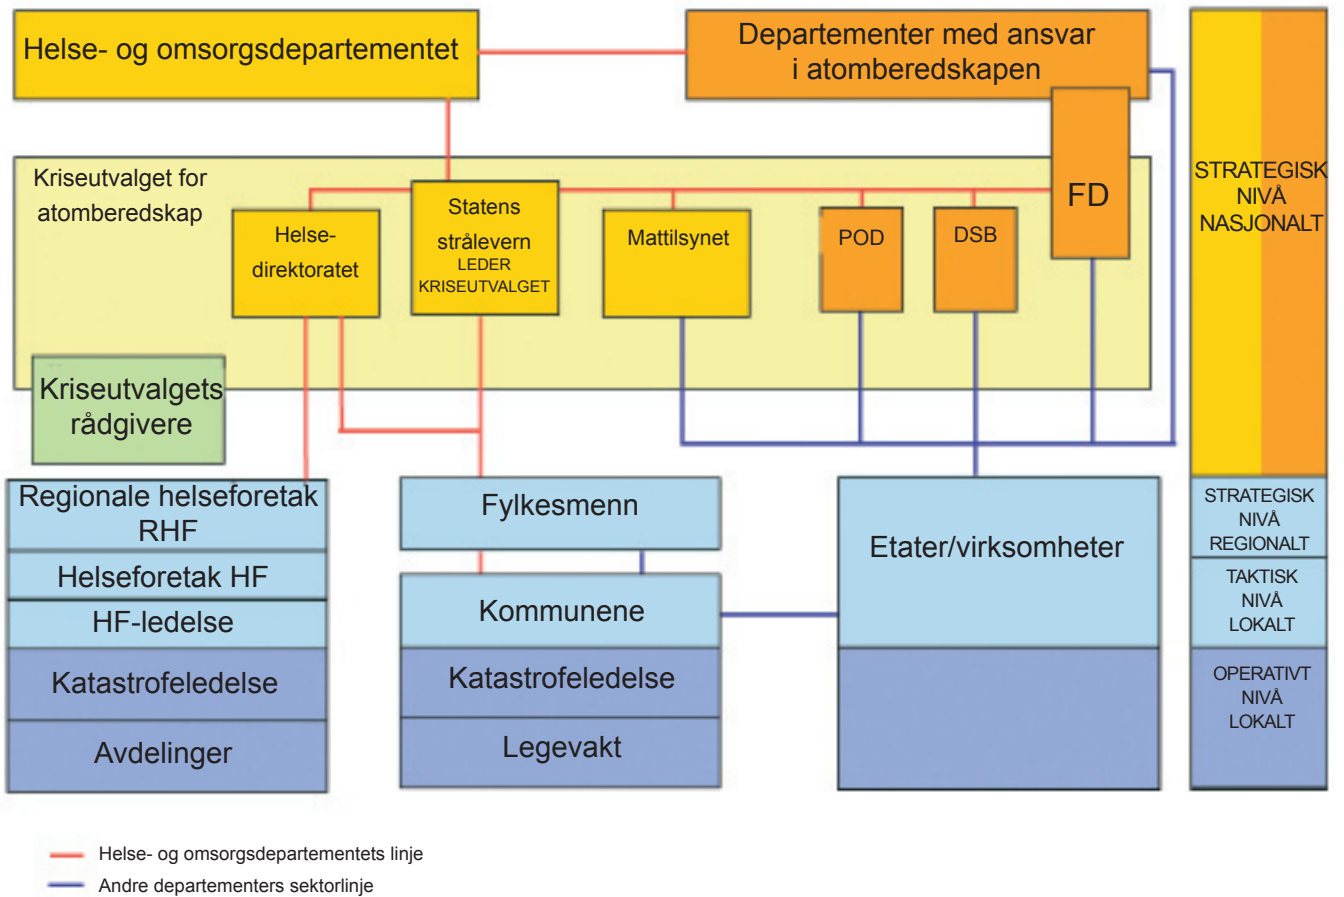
Helse- og omsorgsdepartementet

Departementer med ansvar i atomberedskapen

FD

STRATEGISK NIVÅ NASJONALT

Kriseutvalget for atomberedskap

Helse-direktoratet

Statens strålevern LEDER KRISEUTVALGET

Mattilsynet

POD

DSB

Kriseutvalgets rådgivere

Regionale helseforetak RHF

Helseforetak HF

HF-ledelse

Katastrofeledelse

Avdelinger

Fylkesmenn

Kommunene

Katastrofeledelse

Legevakt

Etater/virksomheter

STRATEGISK NIVÅ REGIONALT

TAKTISK NIVÅ LOKALT

OPERATIVT NIVÅ LOKALT

Helse- og omsorgsdepartementets linje

Andre departementers sektorlinje